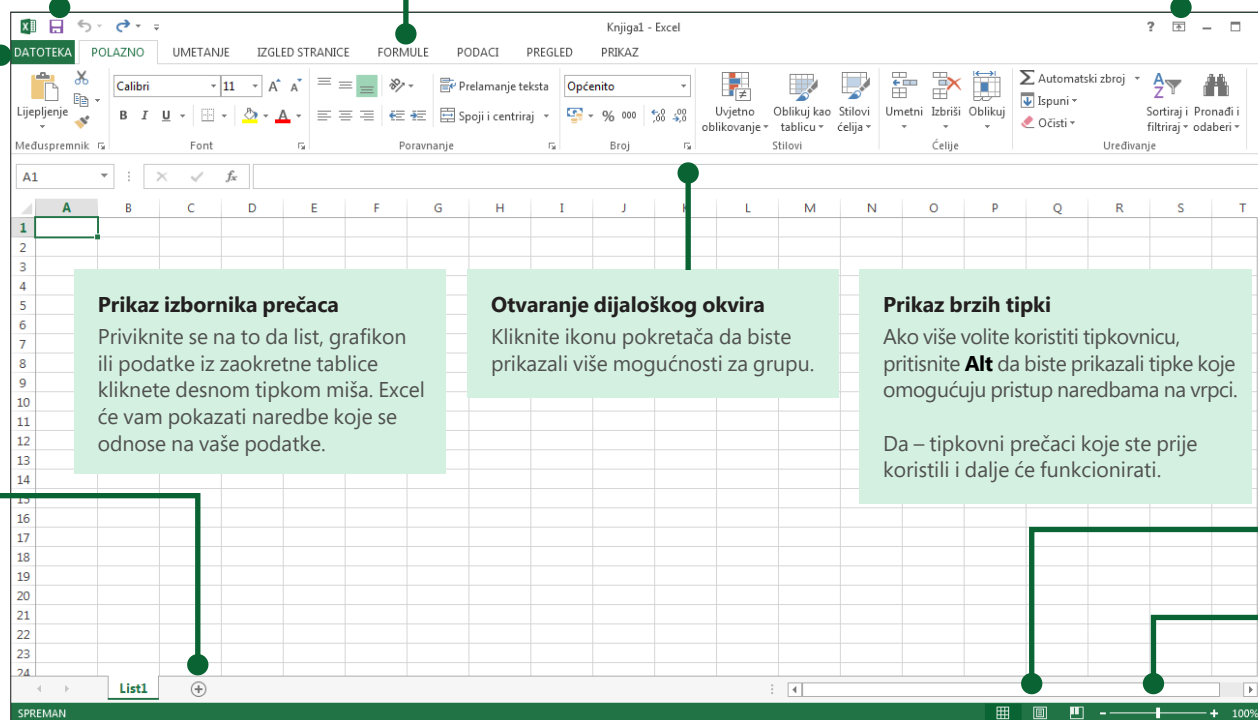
Knjiga1 - Excel

DATOTEKA POLAZNO UMETANJE IZGLED STRANICE FORMULE PODACI PREGLED PRIKAZ

Lijepljenje
Međuspremnik
Calibri 11
Font
Prelamanje teksta
Spoji i centriraj
Poravnanje
Općenito
Broj
Uvjetno oblikovanje
Oblikuj kao tablicu
Stilovi ćelija
Stilovi
Umetni Izbriši Oblikuj
Ćelije
Automatski zbroj
Ispuni
Očisti
Sortiraj i filtriraj
Pronađi i odaberi
Uređivanje

A1

A B C D E F G H I J K L M N O P Q R S T

1 2 3 4 5 6 7 8 9 10 11 12 13 14 15 16 17 18 19 20 21 22 23 24

**Prikaz izbornika prečaca**
Priviknite se na to da list, grafikon ili podatke iz zaokretne tablice kliknete desnom tipkom miša. Excel će vam pokazati naredbe koje se odnose na vaše podatke.

**Otvaranje dijaloškog okvira**
Kliknite ikonu pokretača da biste prikazali više mogućnosti za grupu.

**Prikaz brzih tipki**
Ako više volite koristiti tipkovnicu, pritisnite **Alt** da biste prikazali tipke koje omogućuju pristup naredbama na vrpci.

Da – tipkovni prečaci koje ste prije koristili i dalje će funkcionirati.

List1

SPREMAN

100%